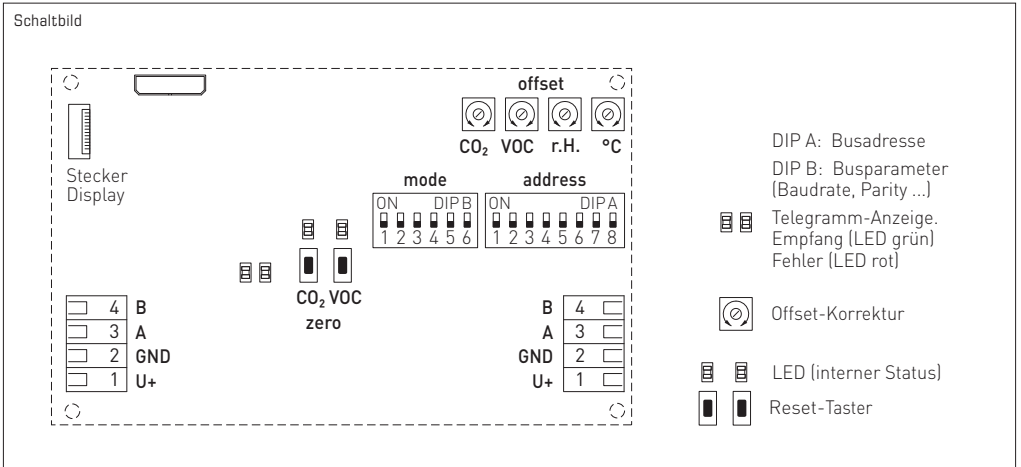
Schaltbild

offset

$CO_2$ VOC r.H. °C

Stecker Display

mode

ON DIP B
1 2 3 4 5 6

address

ON DIP A
1 2 3 4 5 6 7 8

$CO_2$ VOC
zero

4 B
3 A
2 GND
1 U+

B 4
A 3
GND 2
U+ 1

DIP A: Busadresse

DIP B: Busparameter (Baudrate, Parity ...)

Telegramm-Anzeige. Empfang (LED grün) Fehler (LED rot)

Offset-Korrektur

LED (interner Status)

Reset-Taster